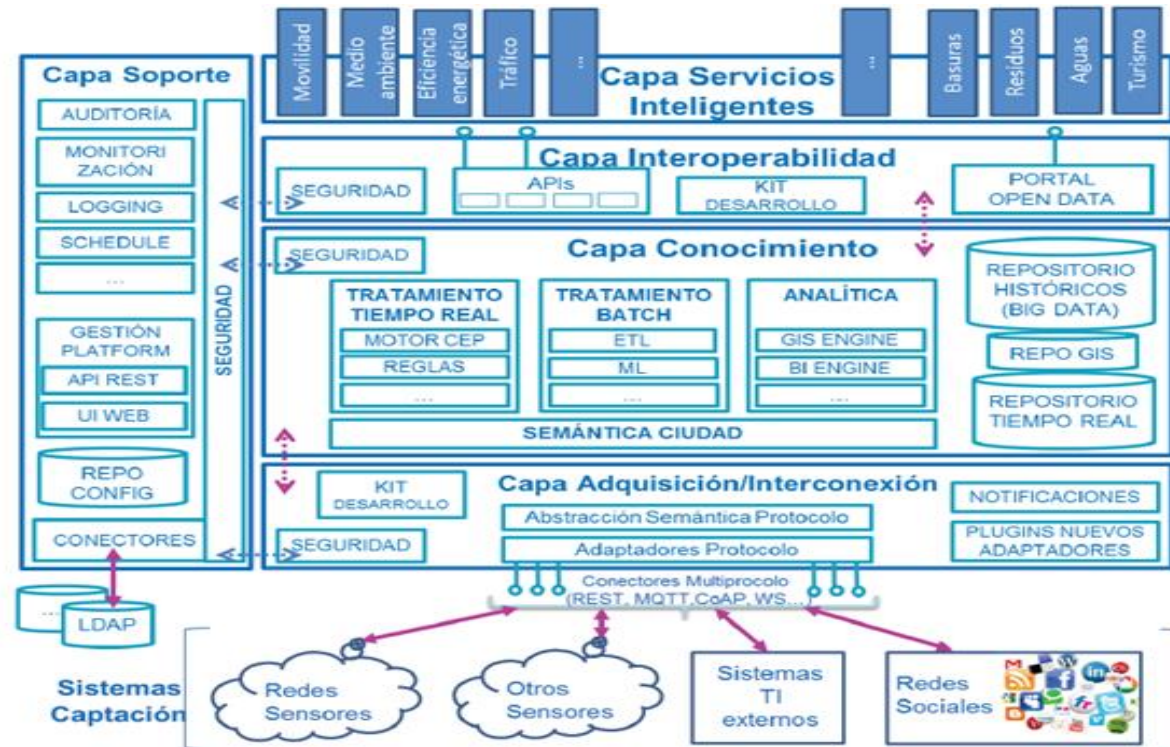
Capa Soporte

AUDITORÍA

MONITORI ZACIÓN

LOGGING

SCHEDULE

...

GESTIÓN PLATFORM

API REST

UI WEB

REPO CONFIG

CONECTORES

SEGURIDAD

Movilidad | Medio ambiente | Eficiencia energética | Tráfico | ... | ... | Basuras | Residuos | Aguas | Turismo

Capa Servicios Inteligentes

Capa Interoperabilidad

SEGURIDAD

APIs

KIT DESARROLLO

PORTAL OPEN DATA

Capa Conocimiento

SEGURIDAD

TRATAMIENTO TIEMPO REAL

MOTOR CEP

REGLAS

...

TRATAMIENTO BATCH

ETL

ML

...

ANALÍTICA

GIS ENGINE

BI ENGINE

...

SEMÁNTICA CIUDAD

REPOSITORIO HISTÓRICOS (BIG DATA)

REPO GIS

REPOSITORIO TIEMPO REAL

Capa Adquisición/Interconexión

KIT DESARROLLO

SEGURIDAD

Abstracción Semántica Protocolo

Adaptadores Protocolo

NOTIFICACIONES

PLUGINS NUEVOS ADAPTADORES

Conectores Multiprocolo (REST, MQTT,CoAP, WS...)

...

LDAP

Sistemas Captación

Redes Sensores

Otros Sensores

Sistemas TI externos

Redes Sociales